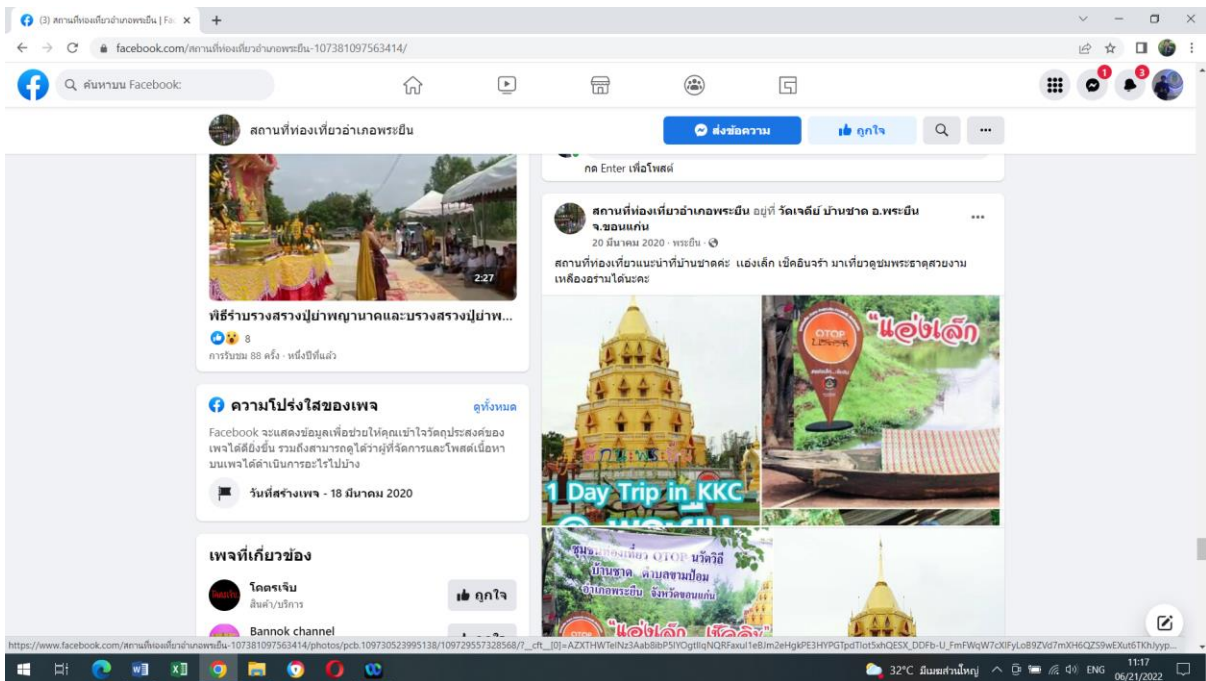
(3) สถานที่ท่องเที่ยวอำเภอพระยืน | Fa ×

facebook.com/สถานที่ท่องเที่ยวอำเภอพระยืน-107381097563414/

ค้นหาบน Facebook

สถานที่ท่องเที่ยวอำเภอพระยืน

ส่งข้อความ

ถูกใจ

กด Enter เพื่อโพสต์

2:27

พิธีรำบวงสรวงปู่ย่าพญานาคและบวงสรวงปู่ย่าพ...

8

การรับชม 88 ครั้ง · หนึ่งปีที่แล้ว

ความโปร่งใสของเพจ

ดูทั้งหมด

Facebook จะแสดงข้อมูลเพื่อช่วยให้คุณเข้าใจวัตถุประสงค์ของเพจได้ดียิ่งขึ้น รวมถึงสามารถดูได้ว่าผู้ที่จัดการและโพสต์เนื้อหาบนเพจได้ดำเนินการอะไรไปบ้าง

วันที่สร้างเพจ - 18 มีนาคม 2020

เพจที่เกี่ยวข้อง

โคตรเจ๊บ

สินค้า/บริการ

ถูกใจ

Bannok channel

สถานที่ท่องเที่ยวอำเภอพระยืน อยู่ที่ วัดเจดีย์ บ้านชาด อ.พระยืน จ.ขอนแก่น

20 มีนาคม 2020 · พระยืน ·

สถานที่ท่องเที่ยวแนะนำที่บ้านชาดค่ะ แอ่งเล็ก เช็คอินจร้า มาเที่ยวดูชมพระธาตุสวยงามเหลืองอร่ามได้นะคะ

OTOP

"แอ่งเล็ก

1 Day Trip in KKC

ชุมชนท่องเที่ยว OTOP นวัตวิถี บ้านชาด ตำบลขามป้อม อำเภอพระยืน จังหวัดขอนแก่น

"แอ่งเล็ก

https://www.facebook.com/สถานที่ท่องเที่ยวอำเภอพระยืน-107381097563414/photos/pcb.109730523995138/109729557328568/?__cft__[0]=AZXTHWTelNz3Aab8ibP5IYOgtIlqNQRFaxul1eBJm2eHgkPE3HYPGTpdTiot5xhQESX_DDFb-U_FmFWqW7cXIFyLo89ZVd7mXH6QZS9wEXut6TKhJyyp...

32°C มีเมฆส่วนใหญ่ ENG 11:17 06/21/2022